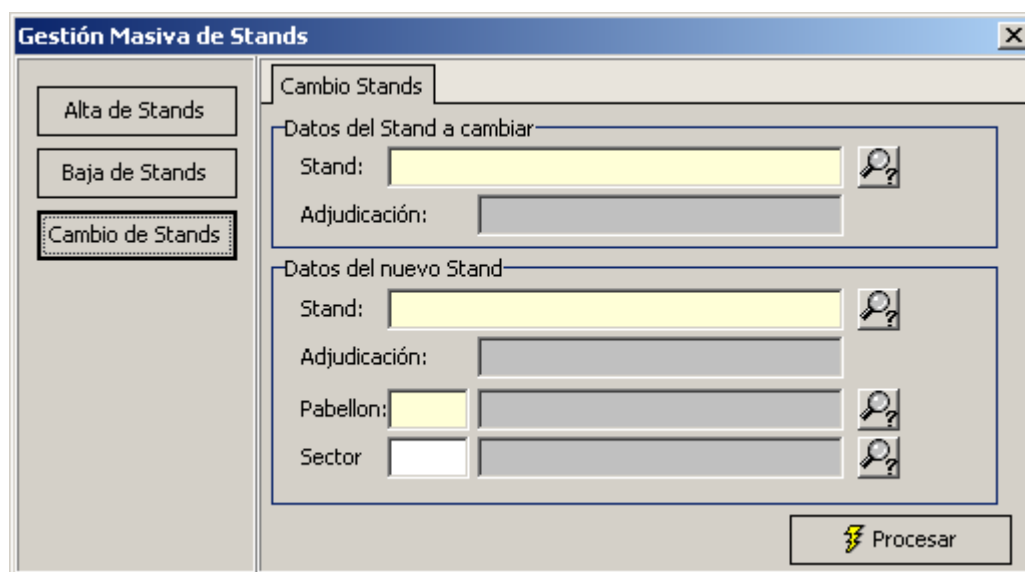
Gestión Masiva de Stands

Alta de Stands

Baja de Stands

Cambio de Stands

Cambio Stands

Datos del Stand a cambiar

Stand:

Adjudicación:

Datos del nuevo Stand

Stand:

Adjudicación:

Pabellon:

Sector

Procesar